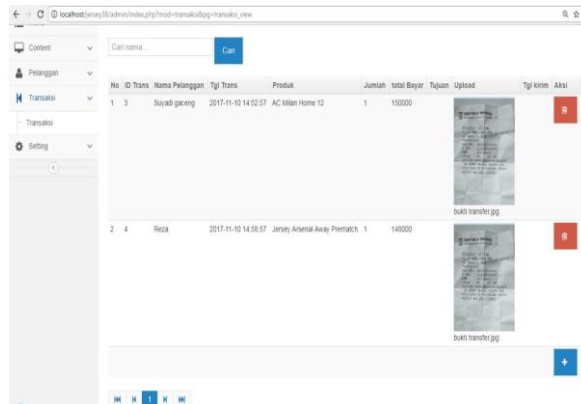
localhost/jersey38/admin/index.php?mod=transaksi&pg=transaksi_view

Content
Pelanggan
Transaksi
Transaksi
Setting

Cari nama...
Cari

| No | ID Trans | Nama Pelanggan | Tgl Trans | Produk | Jumlah | total Bayar | Tujuan | Upload | Tgl kirim | Aksi |
|---|---|---|---|---|---|---|---|---|---|---|
| 1 | 3 | Suyadi gaceng | 2017-11-10 14:52:57 | AC Milan Home 12 | 1 | 150000 | | bukti transfer.jpg | | |
| 2 | 4 | Reza | 2017-11-10 14:56:57 | Jersey Arsenal Away Prematch | 1 | 140000 | | bukti transfer.jpg | | |

+

1